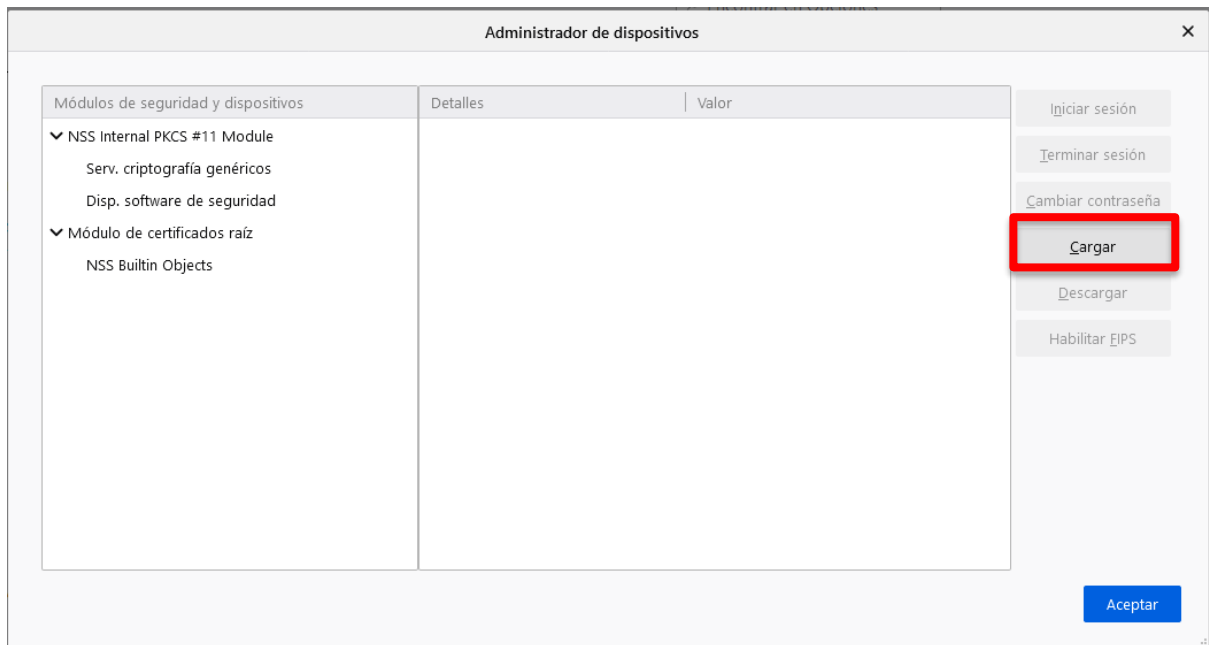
Administrador de dispositivos

×

| Módulos de seguridad y dispositivos | Detalles | Valor |
|---|---|---|
| NSS Internal PKCS #11 Module | | |
| Serv. criptografía genéricos | | |
| Disp. software de seguridad | | |
| Módulo de certificados raíz | | |
| NSS Builtin Objects | | |

Iniciar sesión

Terminar sesión

Cambiar contraseña

Cargar

Descargar

Habilitar FIPS

Aceptar